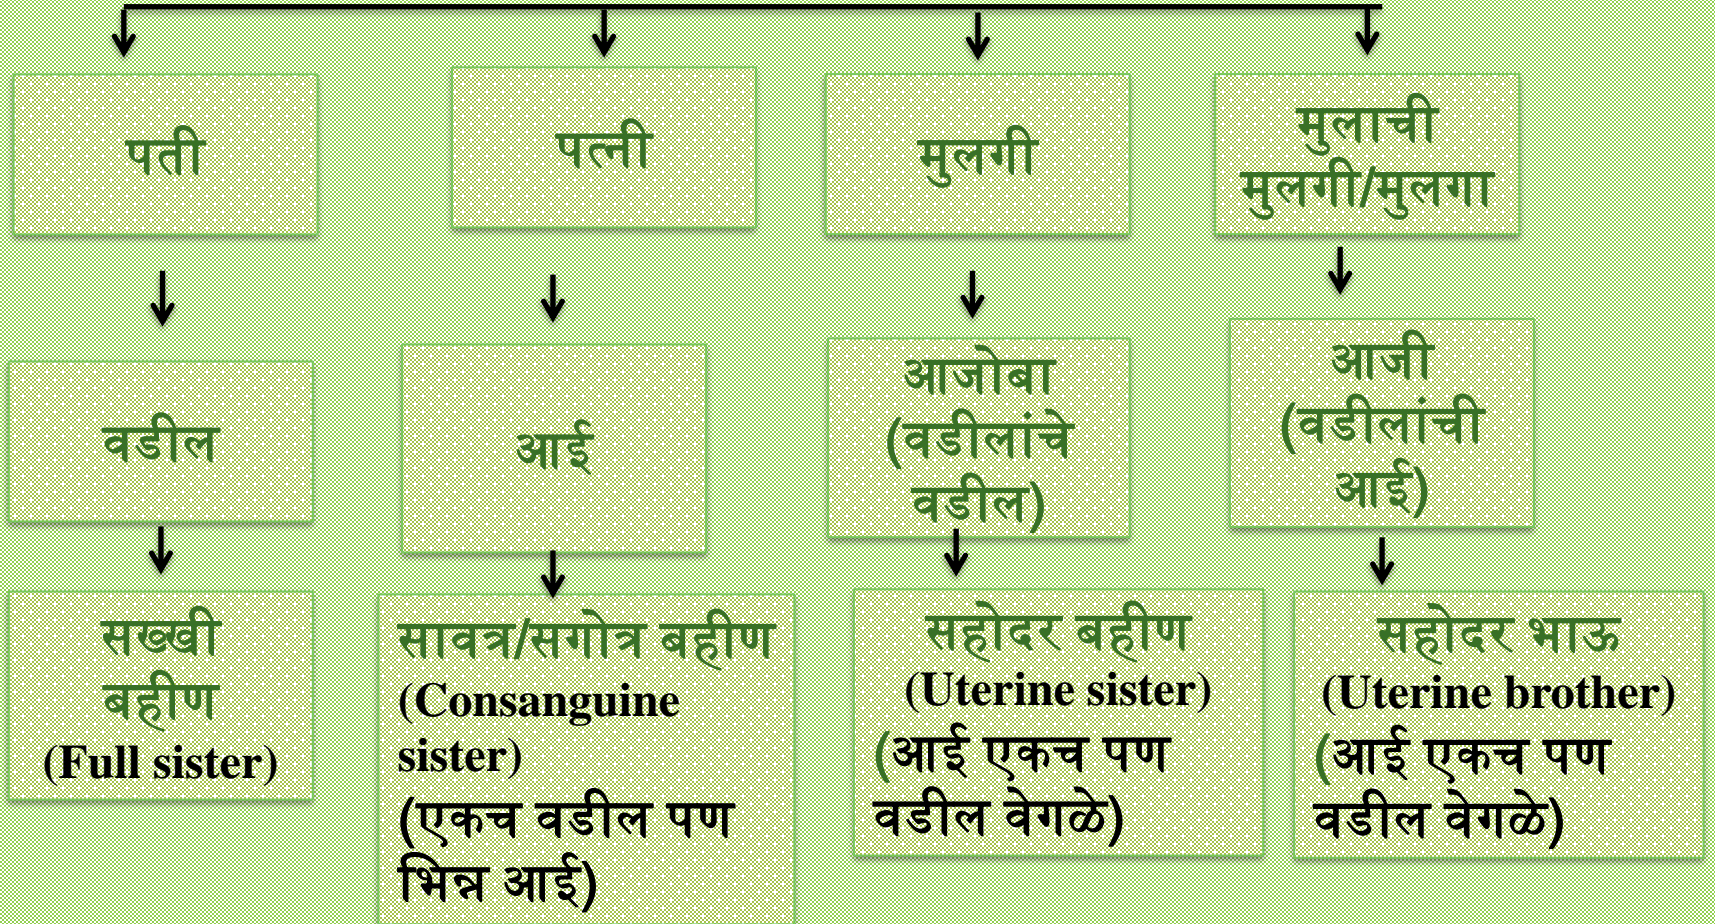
पती

पत्नी

मुलगी

मुलाची मुलगी/मुलगा

वडील

आई

आजोबा (वडीलांचे वडील)

आजी (वडीलांची आई)

सख्खी बहीण (Full sister)

सावत्र/सगोत्र बहीण (Consanguine sister) (एकच वडील पण भिन्न आई)

सहोदर बहीण (Uterine sister) (आई एकच पण वडील वेगळे)

सहोदर भाऊ (Uterine brother) (आई एकच पण वडील वेगळे)